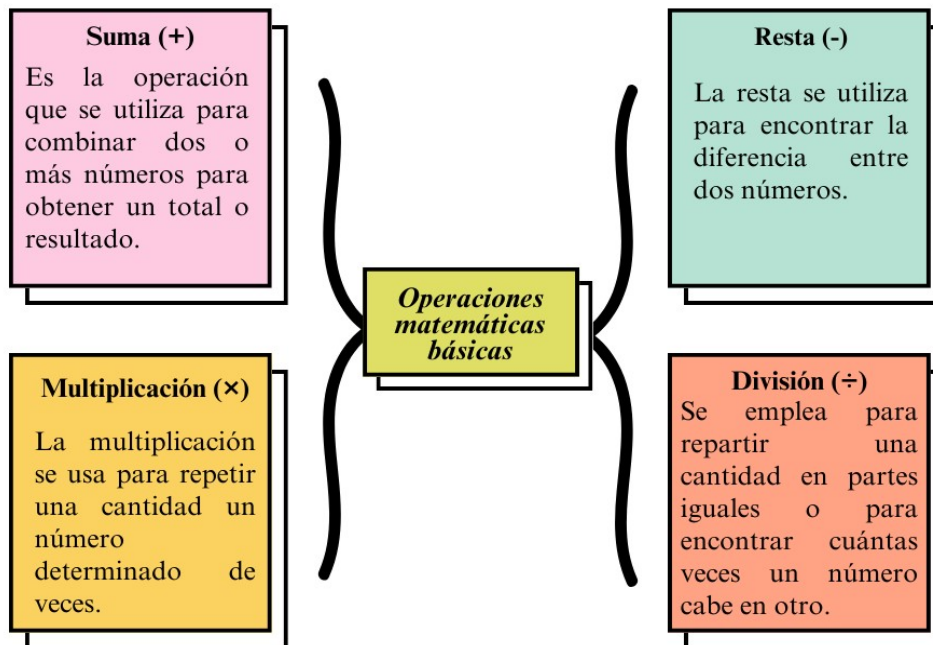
Suma (+)

Es la operación que se utiliza para combinar dos o más números para obtener un total o resultado.

Resta (-)

La resta se utiliza para encontrar la diferencia entre dos números.

Operaciones matemáticas básicas

Multiplicación (×)

La multiplicación se usa para repetir una cantidad un número determinado de veces.

División (÷)

Se emplea para repartir una cantidad en partes iguales o para encontrar cuántas veces un número cabe en otro.